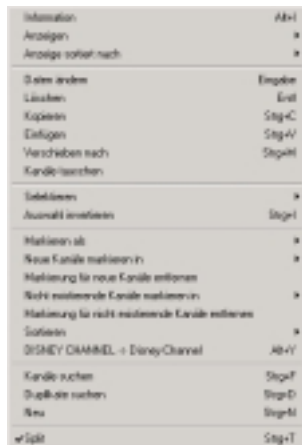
Information	Alt+I
Anzeigen
Anzeige sortiert nach

Daten ändern	Eingabe
Löschen	Entf
Kopieren	Strg+C
Einfügen	Strg+V
Verschieben nach	Strg+M
Kanäle tauschen

Selektieren
Auswahl invertieren	Strg+I

Markieren als
Neue Kanäle markieren in
Markierung für neue Kanäle entfernen
Nicht existierende Kanäle markieren in
Markierung für nicht existierende Kanäle entfernen
Sortieren
DISNEY CHANNEL -> Disney Channel	Alt+Y

Kanäle suchen	Strg+F
Duplikate suchen	Strg+D
Neu	Strg+N

✓Split	Strg+T